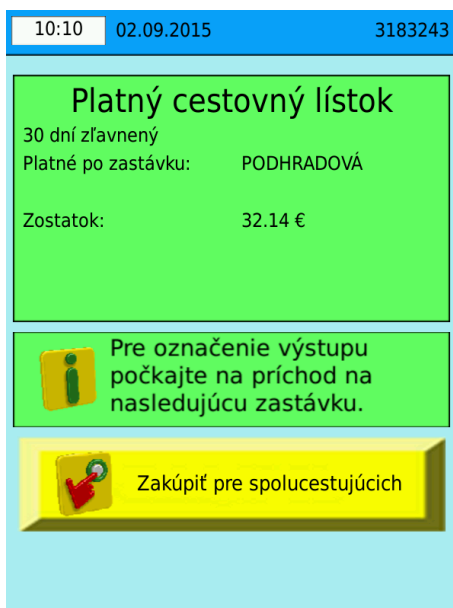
10:10 02.09.2015 3183243

Platný cestovný lístok
30 dní zľavnený
Platné po zastávku: PODHRADOVÁ

Zostatok: 32.14 €

Pre označenie výstupu počkajte na príchod na nasledujúcu zastávku.

Zakúpiť pre spolucestujúcich